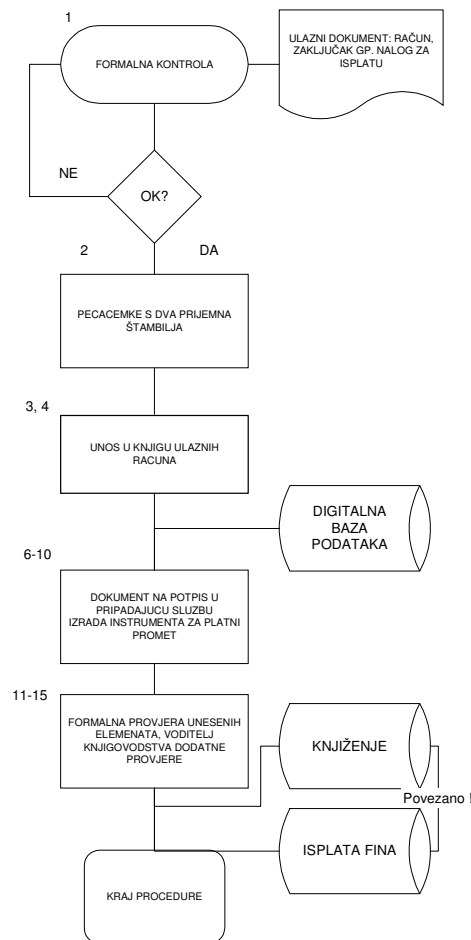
1

FORMALNA KONTROLA

ULAZNI DOKUMENT: RAČUN, ZAKLJUČAK GP. NALOG ZA ISPLATU

NE

OK?

2

DA

PECACEMKE S DVA PRIJEMNA ŠTAMBILJA

3, 4

UNOS U KNJIGU ULAZNIH RACUNA

DIGITALNA BAZA PODATAKA

6-10

DOKUMENT NA POTPIS U PRIPADAJUCU SLUZBU IZRADA INSTRUMENTA ZA PLATNI PROMET

11-15

FORMALNA PROVJERA UNESENIH ELEMENATA, VODITELJ KNJIGOVODSTVA DODATNE PROVJERE

KNJIŽENJE

Povezano !

ISPLATA FINA

KRAJ PROCEDURE